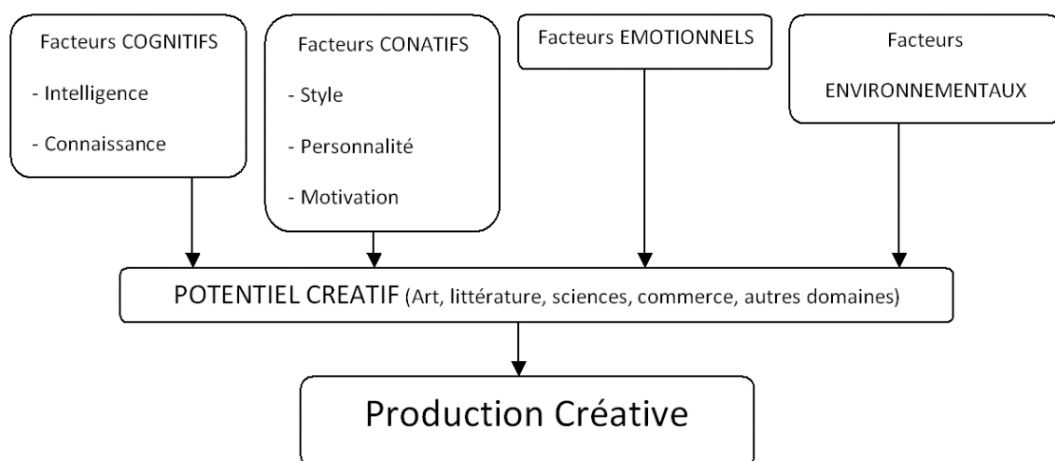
Facteurs COGNITIFS

- Intelligence

- Connaissance

Facteurs CONATIFS

- Style

- Personnalité

- Motivation

Facteurs EMOTIONNELS

Facteurs ENVIRONNEMENTAUX

POTENTIEL CREATIF (Art, littérature, sciences, commerce, autres domaines)

Production Créative